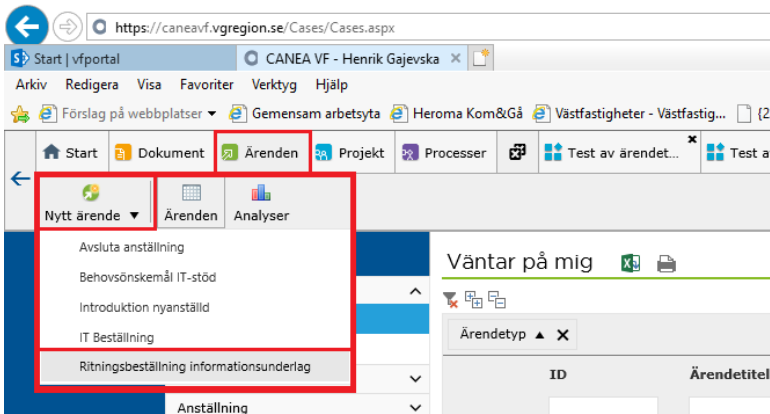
https://caneavf.vgregion.se/Cases/Cases.aspx

Start | vfportal

CANEA VF - Henrik Gajevska ×

Arkiv Redigera Visa Favoriter Verktyg Hjälp

Förslag på webbplatser ▾ Gemensam arbetsyta Heroma Kom&Gå Västfastigheter - Västfastig... {2

Start Dokument Ärenden Projekt Processer Test av ärendet... × Test a

Nytt ärende ▼ Ärenden Analyser

Avsluta anställning
Behovsönskemål IT-stöd
Introduktion nyanställd
IT Beställning
Ritningsbeställning informationsunderlag

Anställning

Väntar på mig

Ärendetyp ▲ ×

ID

Ärendetitel